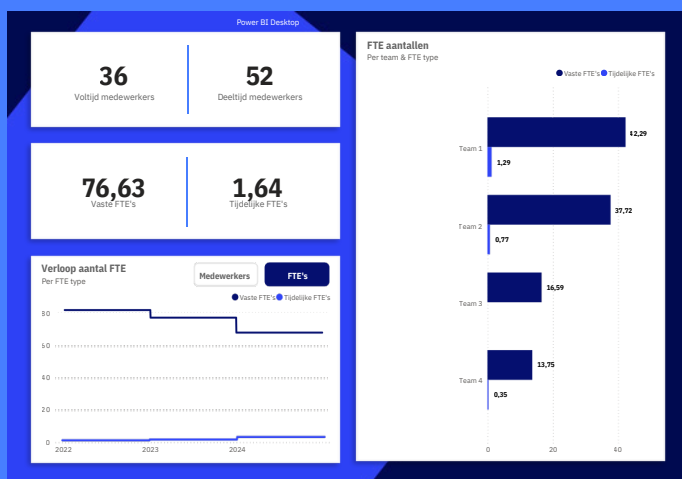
Power BI Desktop

36
Voltijd medewerkers

52
Deeltijd medewerkers

76,63
Vaste FTE's

1,64
Tijdelijke FTE's

Verloop aantal FTE
Per FTE type

Medewerkers
FTE's

Vaste FTE's Tijdelijke FTE's

80
60
40
20
0

2022
2023
2024

FTE aantallen
Per team & FTE type

Vaste FTE's Tijdelijke FTE's

Team 1
42,29
1,29

Team 2
37,72
0,77

Team 3
16,59

Team 4
13,75
0,35

0
20
40